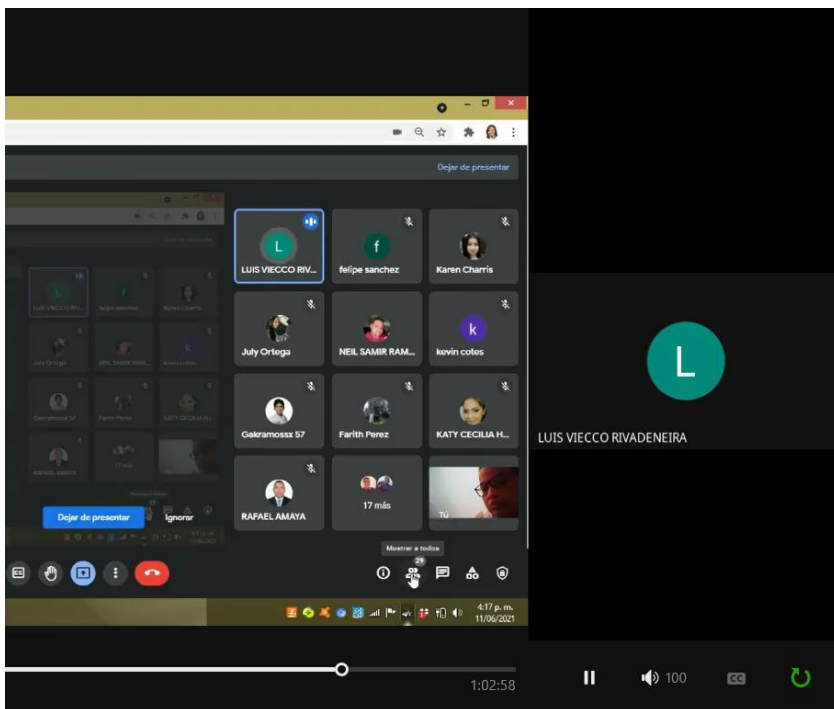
Dejar de presentar

L
LUIS VIECCO RIV...

f
felipe sanchez

Karen Charris

July Ortega

NEIL SAMIR RAM...

k
kevin cotes

Gekramossx 57

Farith Perez

KATY CECILIA H...

RAFAEL AMAYA

17 más

Tú

Dejar de presentar

Ignorar

Mostrar a todos

29

4:17 p. m.
11/06/2021

L
LUIS VIECCO RIVADENEIRA

1:02:58

100